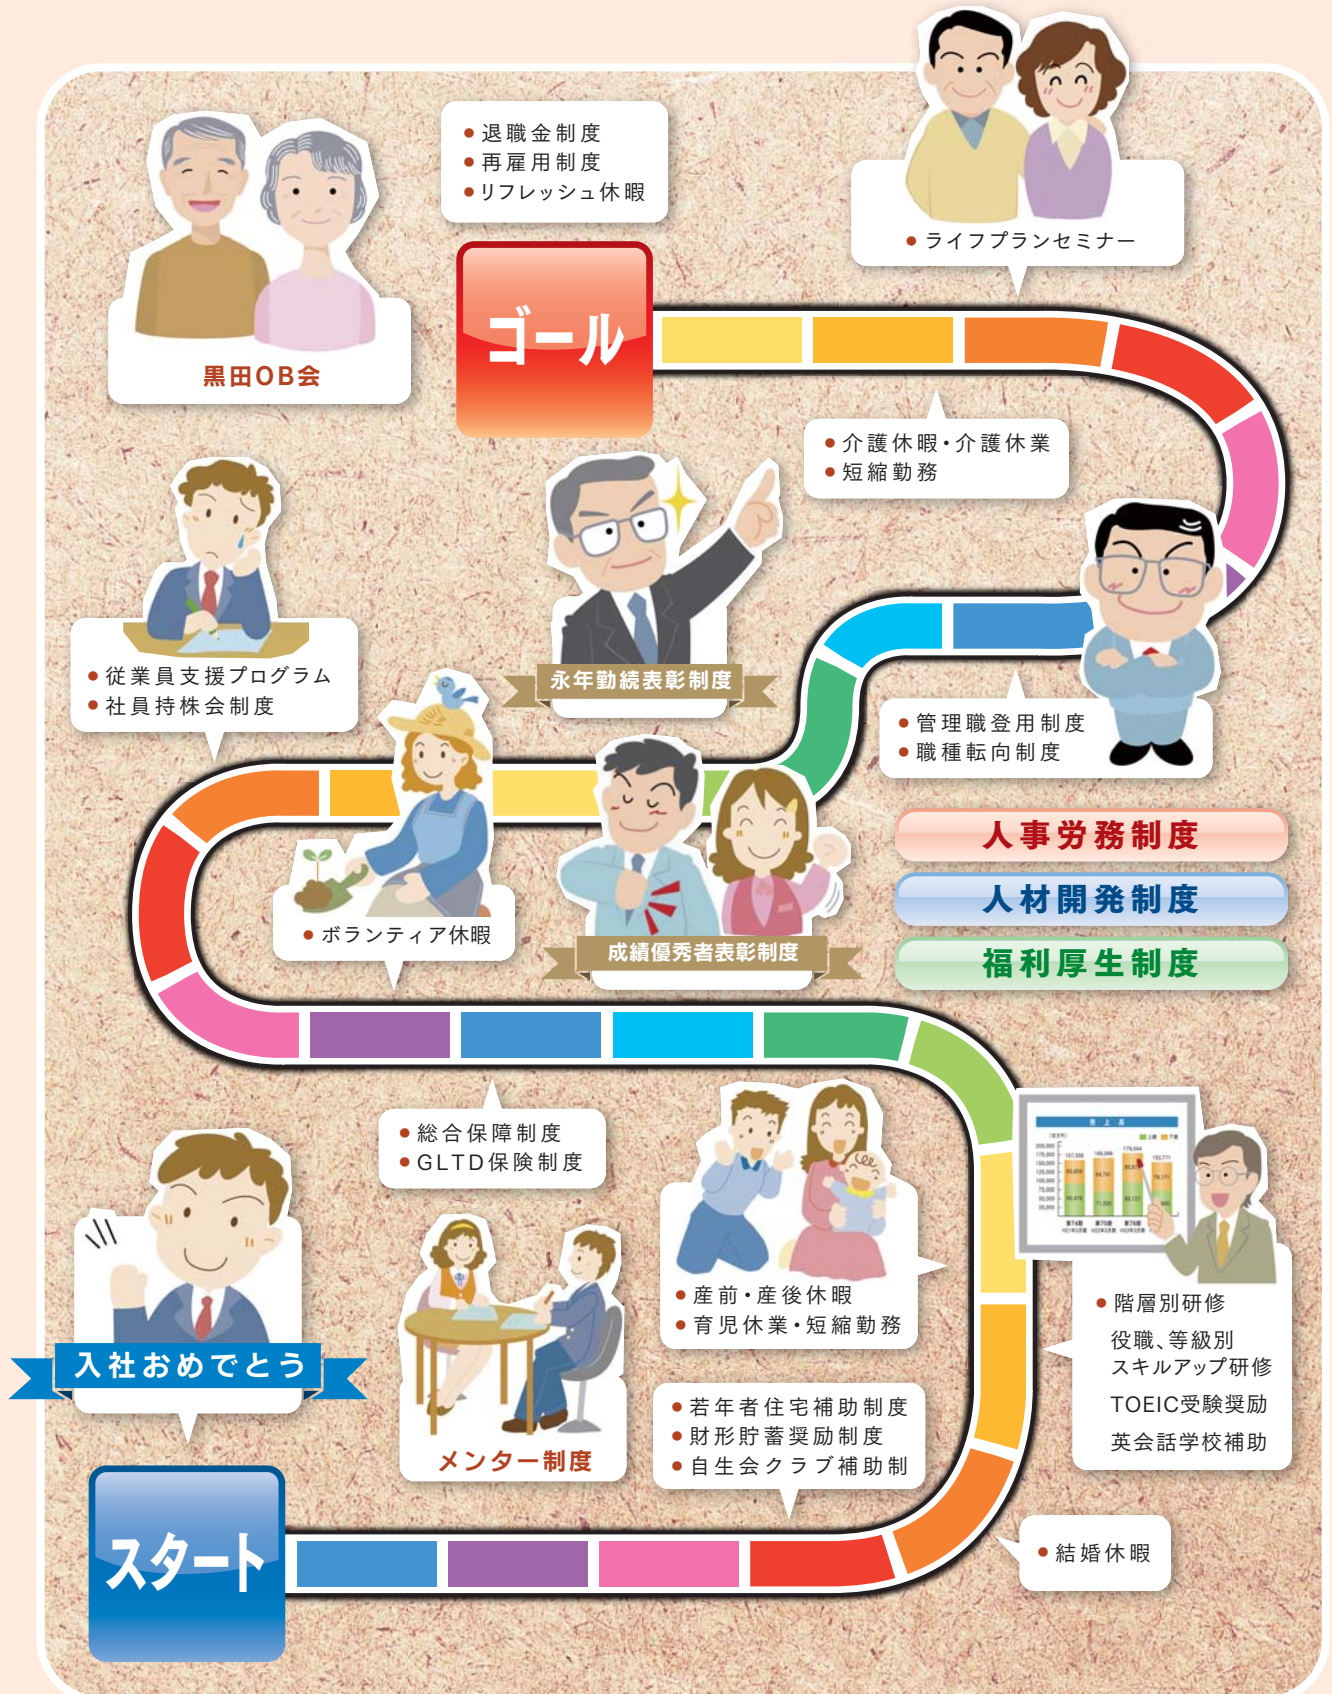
● 退職金制度
● 再雇用制度
● リフレッシュ休暇

● ライフプランセミナー

黒田OB会

ゴール

● 介護休暇・介護休業
● 短縮勤務

● 従業員支援プログラム
● 社員持株会制度

永年勤続表彰制度

● 管理職登用制度
● 職種転向制度

人事労務制度

人材開発制度

福利厚生制度

● ボランティア休暇

成績優秀者表彰制度

● 総合保障制度
● GLTD保険制度

入社おめでとう

● 産前・産後休暇
● 育児休業・短縮勤務

● 階層別研修
役職、等級別
スキルアップ研修
TOEIC受験奨励
英会話学校補助

メンター制度

● 若年者住宅補助制度
● 財形貯蓄奨励制度
● 自生会クラブ補助制

スタート

● 結婚休暇